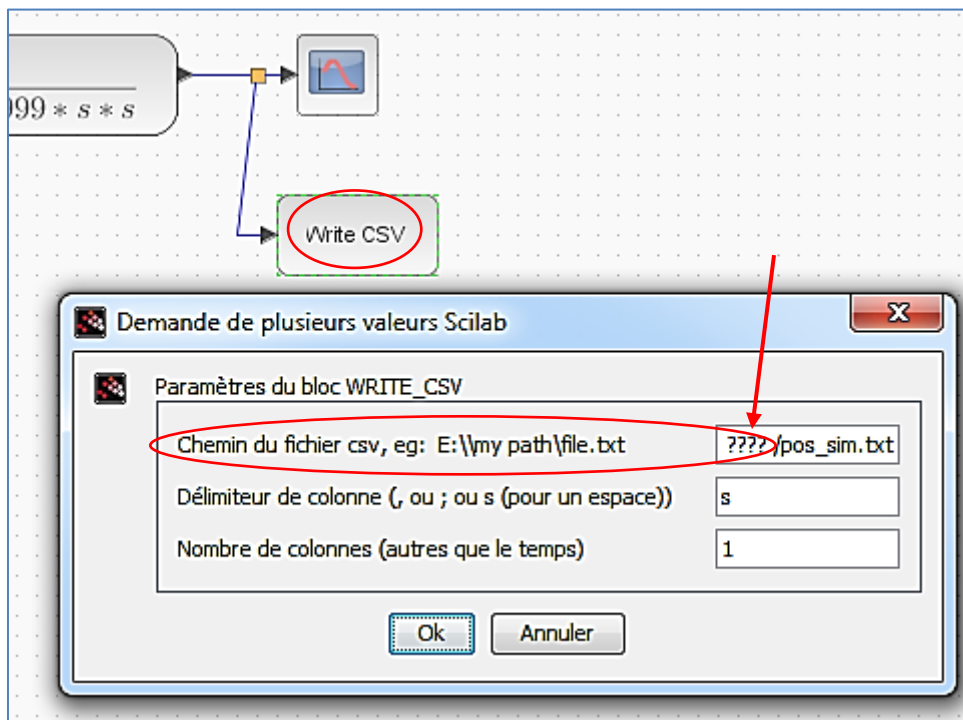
$99 * s * s$

Write CSV

Demande de plusieurs valeurs Scilab

X

Paramètres du bloc WRITE_CSV

Chemin du fichier csv, eg: E:\\my path\file.txt

????/pos_sim.txt

Délimiteur de colonne (, ou ; ou s (pour un espace))

s

Nombre de colonnes (autres que le temps)

1

Ok

Annuler